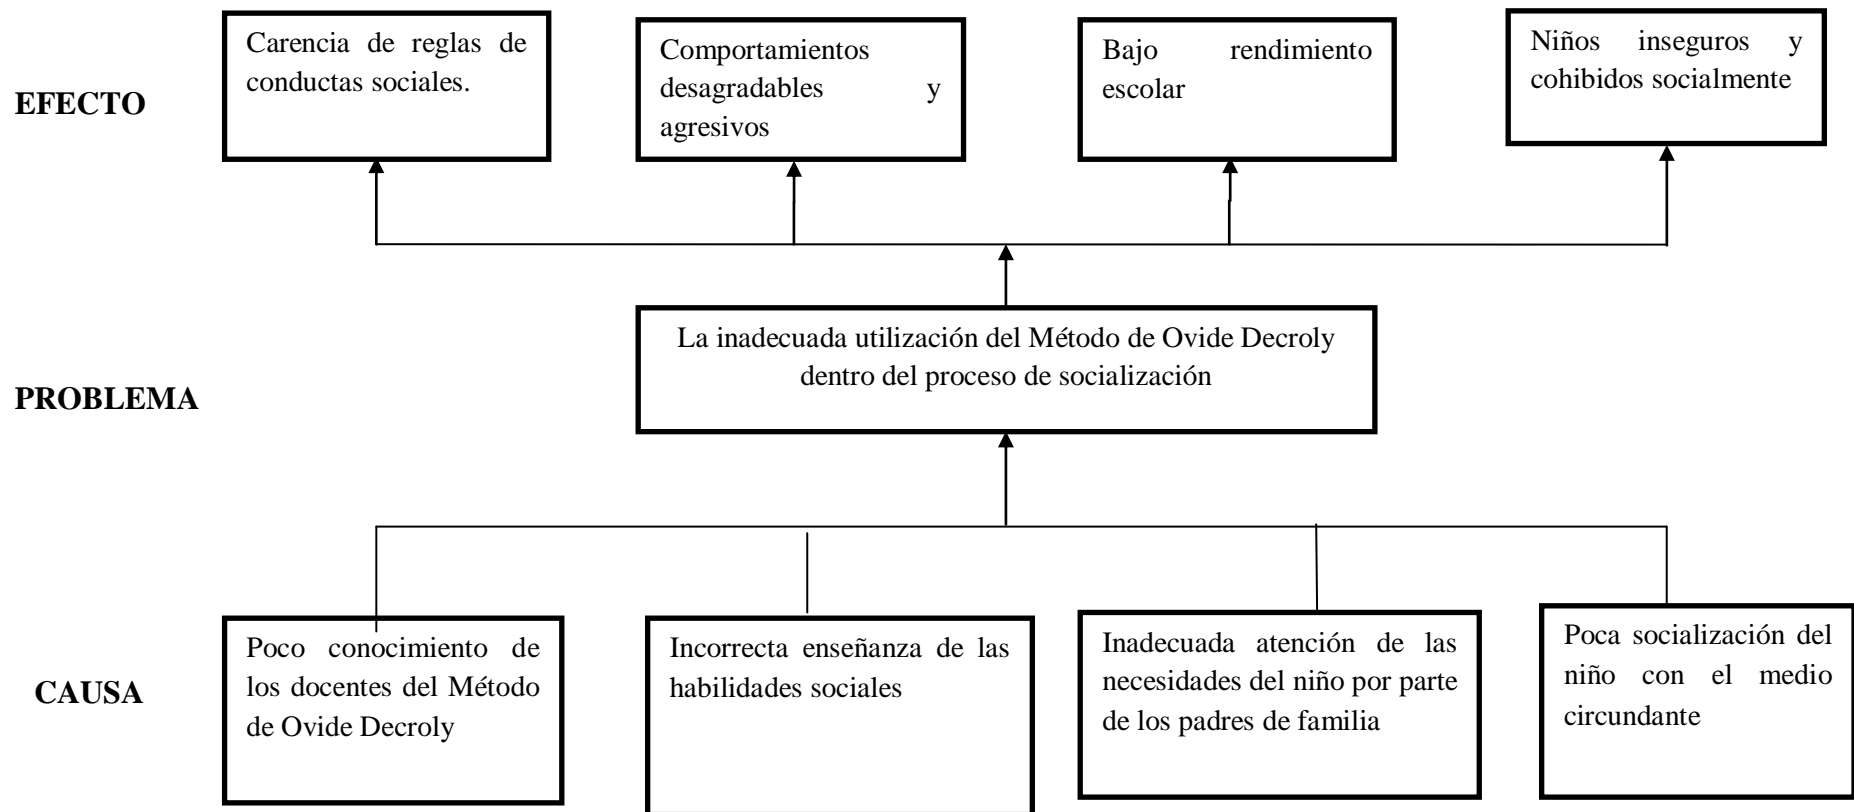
EFECTO

Carencia de reglas de conductas sociales.

Comportamientos desagradables y agresivos

Bajo rendimiento escolar

Niños inseguros y cohibidos socialmente

PROBLEMA

La inadecuada utilización del Método de Ovide Decroly dentro del proceso de socialización

CAUSA

Poco conocimiento de los docentes del Método de Ovide Decroly

Incorrecta enseñanza de las habilidades sociales

Inadecuada atención de las necesidades del niño por parte de los padres de familia

Poca socialización del niño con el medio circundante